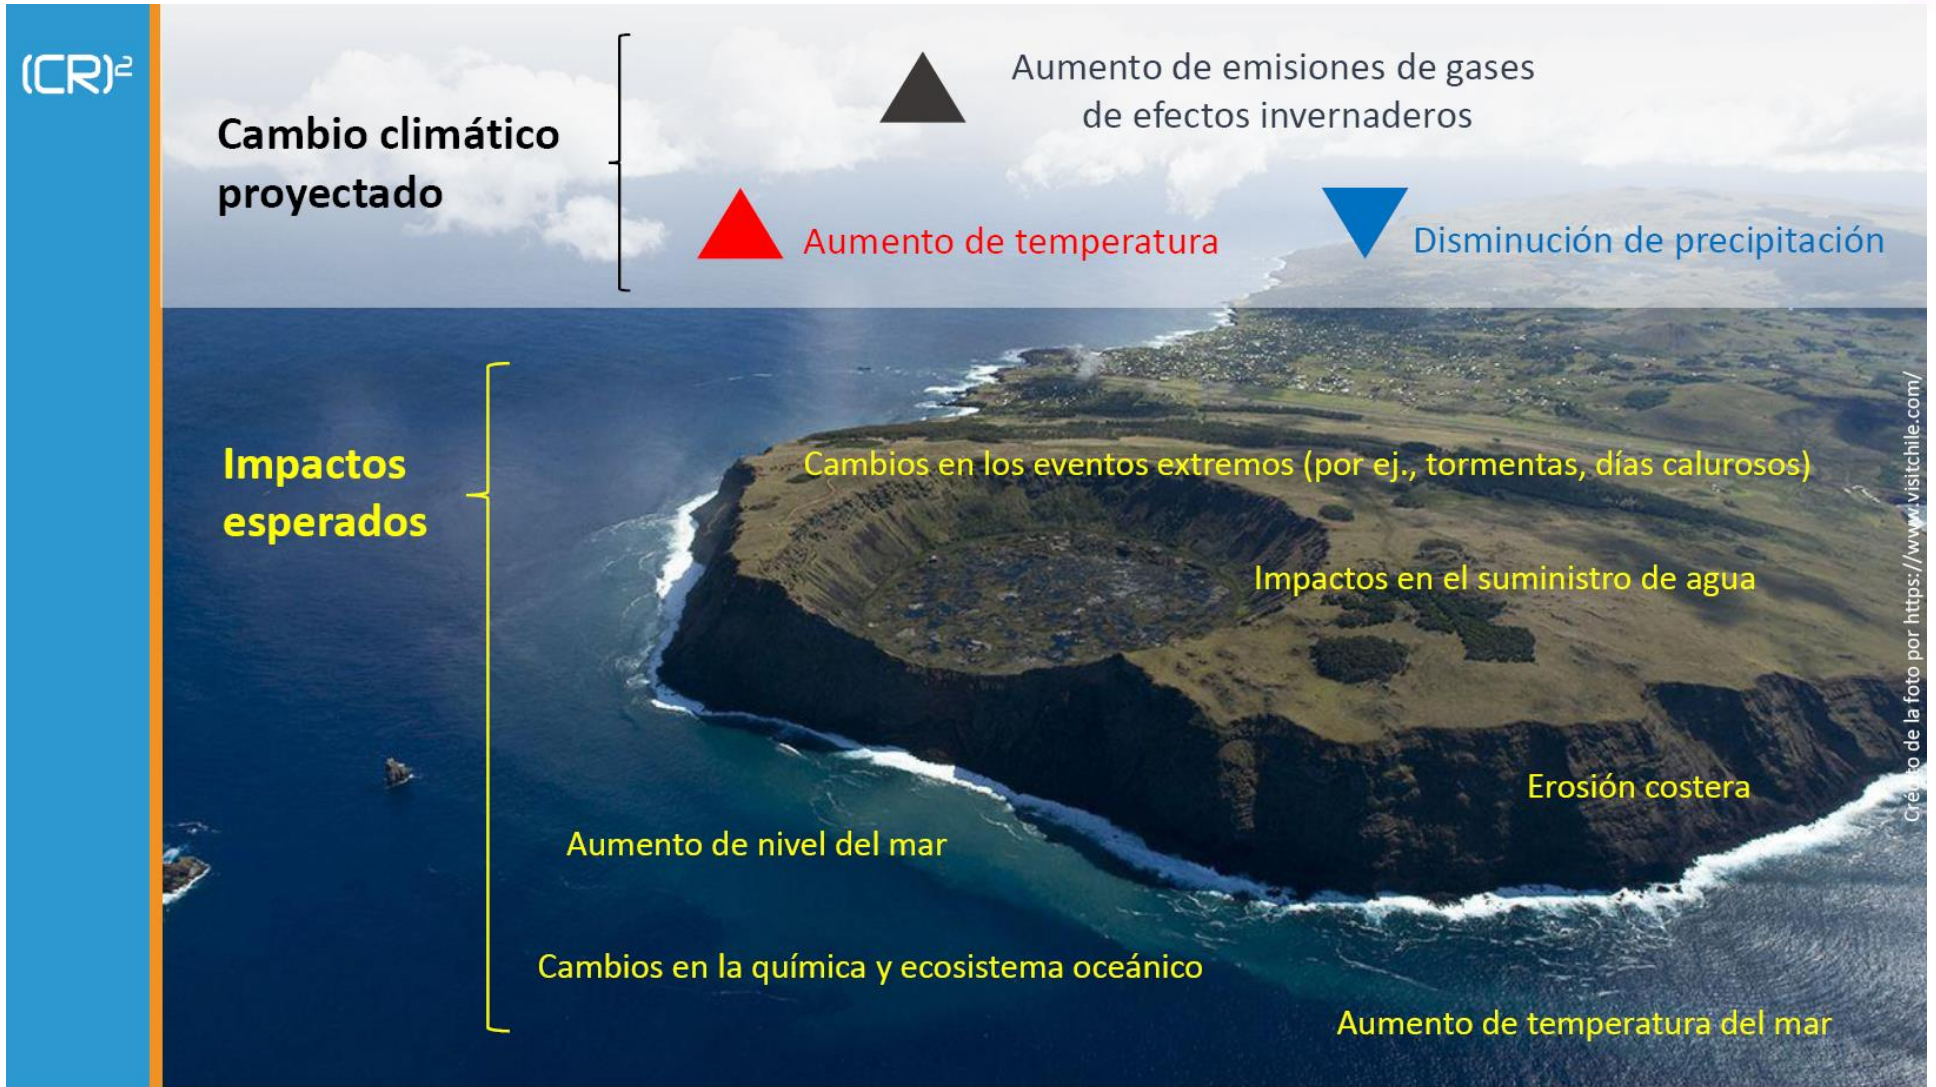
(CR)²

Cambio climático proyectado

Aumento de emisiones de gases de efectos invernaderos

Aumento de temperatura

Disminución de precipitación

Impactos esperados

Cambios en los eventos extremos (por ej., tormentas, días calurosos)

Impactos en el suministro de agua

Erosión costera

Aumento de nivel del mar

Cambios en la química y ecosistema oceánico

Aumento de temperatura del mar

Crédito de la foto por https://www.visitchile.com/